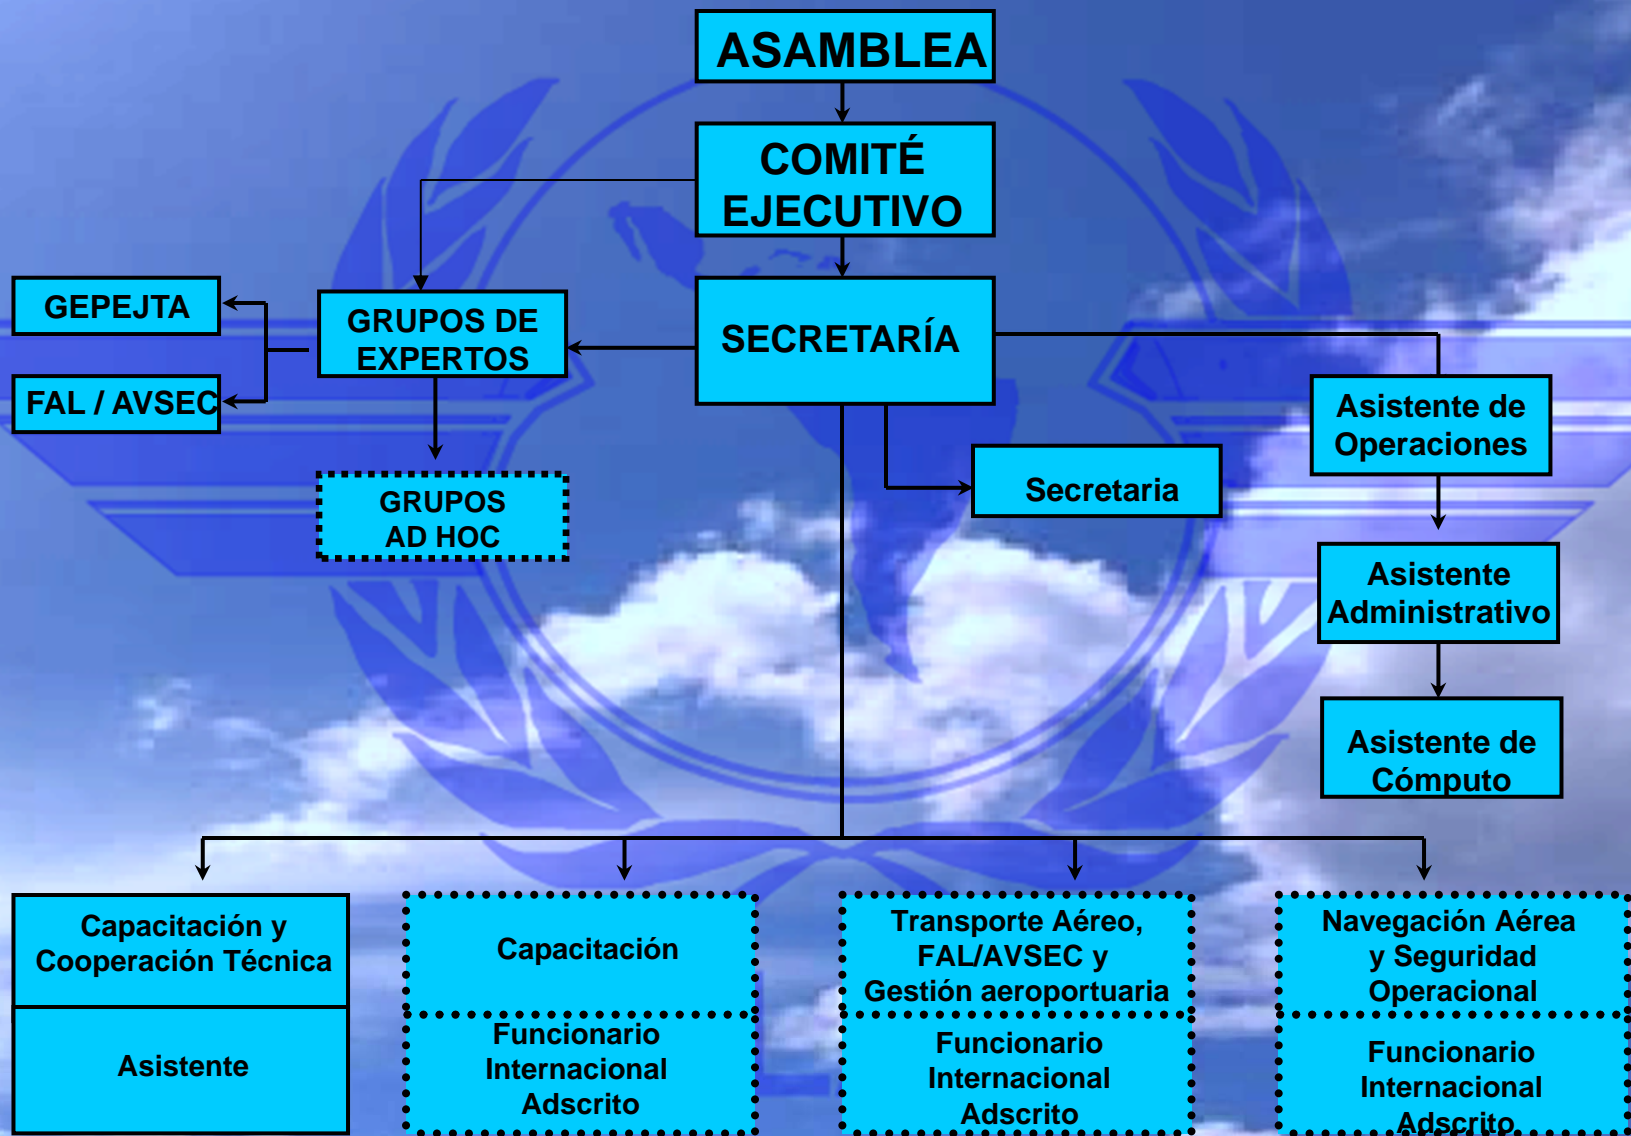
ASAMBLEA

COMITÉ EJECUTIVO

GEPEJTA

FAL / AVSEC

GRUPOS DE EXPERTOS

SECRETARÍA

GRUPOS AD HOC

Secretaria

Asistente de Operaciones

Asistente Administrativo

Asistente de Cómputo

Capacitación y Cooperación Técnica

Asistente

Capacitación

Funcionario Internacional Adscrito

Transporte Aéreo, FAL/AVSEC y Gestión aeroportuaria

Funcionario Internacional Adscrito

Navegación Aérea y Seguridad Operacional

Funcionario Internacional Adscrito